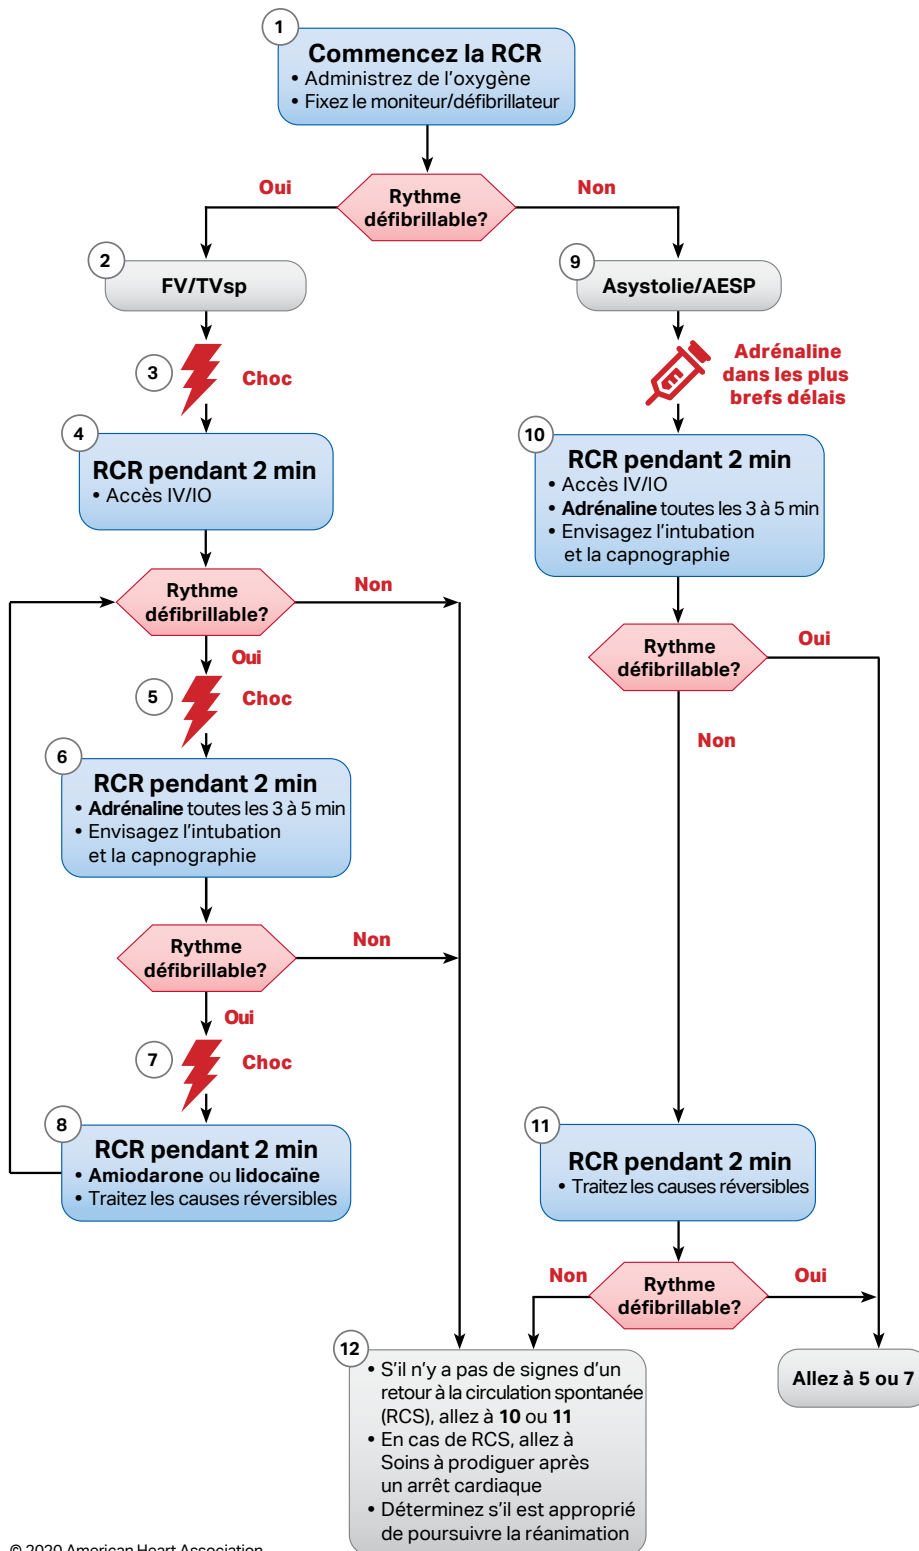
1

Commencez la RCR
• Administrez de l'oxygène
• Fixez le moniteur/défibrillateur

Oui

Rythme défibrillable?

Non

2

FV/TVsp

9

Asystolie/AESP

3

Choc

Adrénaline dans les plus brefs délais

4

RCR pendant 2 min
• Accès IV/IO

10

RCR pendant 2 min
• Accès IV/IO
• **Adrénaline** toutes les 3 à 5 min
• Envisagez l'intubation et la capnographie

Rythme défibrillable?

Non

Oui

Rythme défibrillable?

Oui

5

Choc

Non

6

RCR pendant 2 min
• **Adrénaline** toutes les 3 à 5 min
• Envisagez l'intubation et la capnographie

Rythme défibrillable?

Non

Oui

7

Choc

8

RCR pendant 2 min
• **Amiodarone** ou **lidocaïne**
• Traitez les causes réversibles

11

RCR pendant 2 min
• Traitez les causes réversibles

Non

Rythme défibrillable?

Oui

12

• S'il n'y a pas de signes d'un retour à la circulation spontanée (RCS), allez à **10** ou **11**
• En cas de RCS, allez à Soins à prodiguer après un arrêt cardiaque
• Déterminez s'il est approprié de poursuivre la réanimation

Allez à 5 ou 7

© 2020 American Heart Association